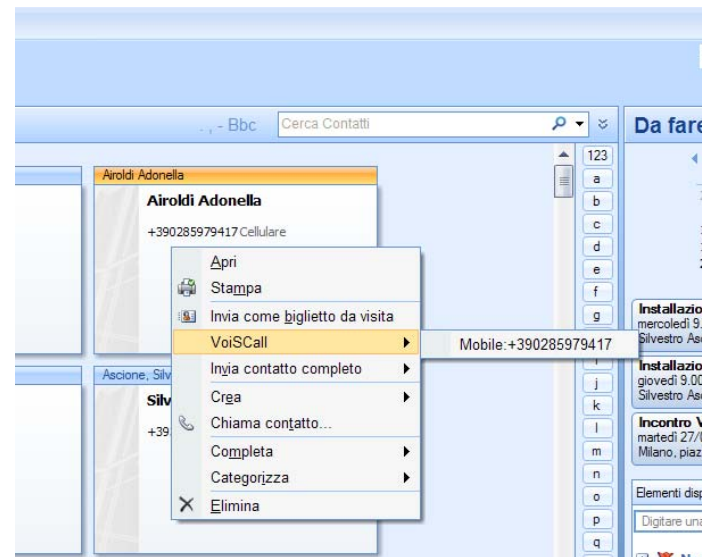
. , - Bbc
Cerca Contatti
Da fare

123
a
b
c
d
e
f
g
j
k
l
m
n
o
p
q

Airoldi Adonella
Airoldi Adonella
+390285979417 Cellulare

Apri
Stampa
Invia come biglietto da visita
VoiSCall
Mobile:+390285979417
Invia contatto completo
Crea
Chiama contatto...
Completa
Categorizza
Elimina

Ascione, Silv
Silv
+39

Installazio
mercoledì 9.
Silvestro As
Installazio
giovedì 9.00
Silvestro As
Incontro V
martedì 27/
Milano, piaz
Elementi disp
Digitare una